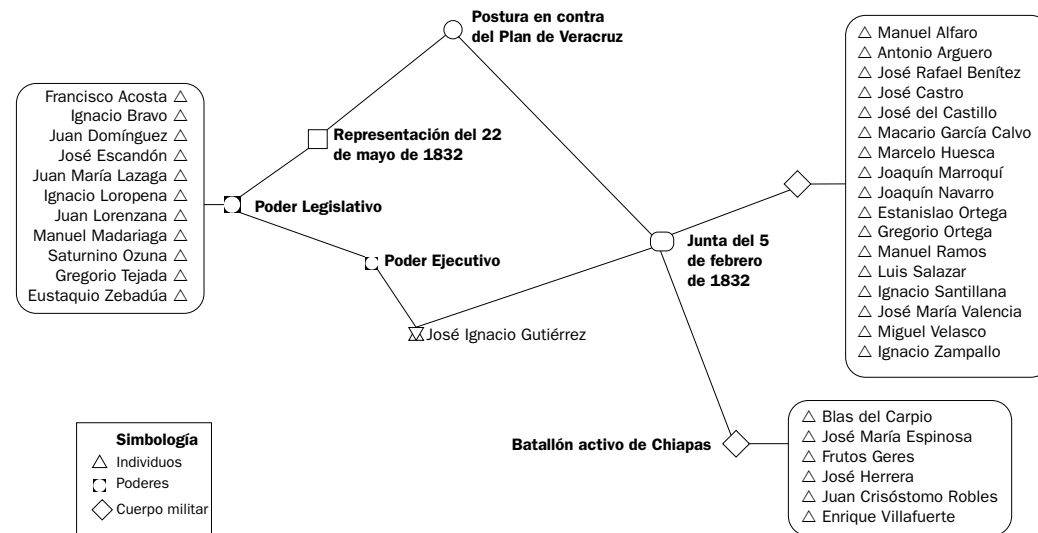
Postura en contra del Plan de Veracruz

Francisco Acosta △
Ignacio Bravo △
Juan Domínguez △
José Escandón △
Juan María Lazaga △
Ignacio Loropena △
Juan Lorenzana △
Manuel Madariaga △
Saturnino Ozuna △
Gregorio Tejada △
Eustaquio Zebadúa △

Representación del 22 de mayo de 1832

Poder Legislativo

Poder Ejecutivo

José Ignacio Gutiérrez

Junta del 5 de febrero de 1832

△ Manuel Alfaro
△ Antonio Arguero
△ José Rafael Benítez
△ José Castro
△ José del Castillo
△ Macario García Calvo
△ Marcelo Huesca
△ Joaquín Marroquí
△ Joaquín Navarro
△ Estanislao Ortega
△ Gregorio Ortega
△ Manuel Ramos
△ Luis Salazar
△ Ignacio Santillana
△ José María Valencia
△ Miguel Velasco
△ Ignacio Zampallo

Batallón activo de Chiapas

△ Blas del Carpio
△ José María Espinosa
△ Frutos Geres
△ José Herrera
△ Juan Crisóstomo Robles
△ Enrique Villafuerte

Simbología
△ Individuos
Poderes
Cuerpo militar